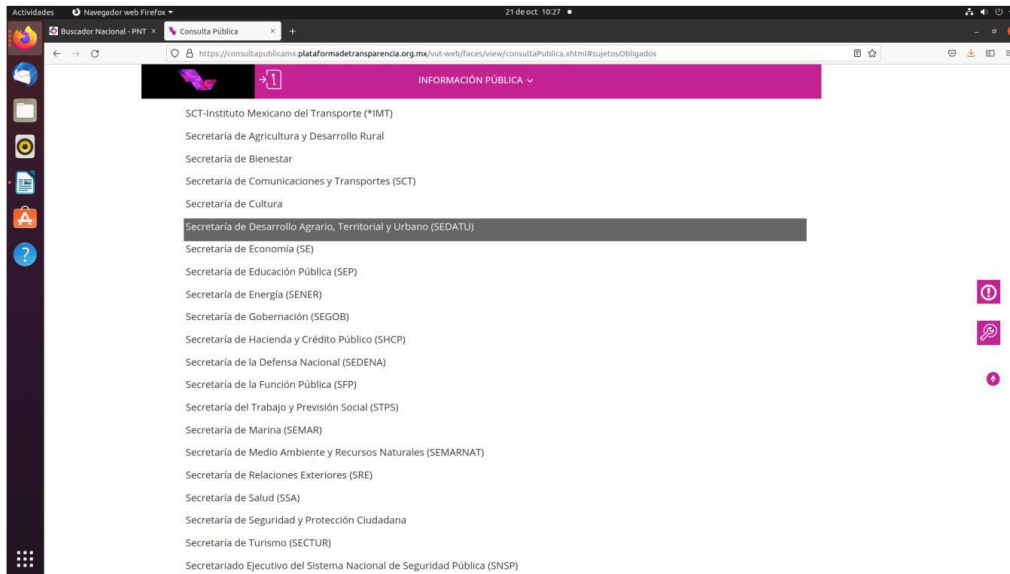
Actividades Navegador web Firefox 21 de oct 10:27

Buscador Nacional - PNT × Consulta Pública × +

https://consultapublicamx.plataformadetransparencia.org.mx/vut-web/faces/view/consultaPublica.xhtml#sujetosObligados

INFORMACIÓN PÚBLICA

SCT-Instituto Mexicano del Transporte (*IMT)
Secretaría de Agricultura y Desarrollo Rural
Secretaría de Bienestar
Secretaría de Comunicaciones y Transportes (SCT)
Secretaría de Cultura
Secretaría de Desarrollo Agrario, Territorial y Urbano (SEDATU)
Secretaría de Economía (SE)
Secretaría de Educación Pública (SEP)
Secretaría de Energía (SENER)
Secretaría de Gobernación (SEGOB)
Secretaría de Hacienda y Crédito Público (SHCP)
Secretaría de la Defensa Nacional (SEDENA)
Secretaría de la Función Pública (SFP)
Secretaría del Trabajo y Previsión Social (STPS)
Secretaría de Marina (SEMAR)
Secretaría de Medio Ambiente y Recursos Naturales (SEMARNAT)
Secretaría de Relaciones Exteriores (SRE)
Secretaría de Salud (SSA)
Secretaría de Seguridad y Protección Ciudadana
Secretaría de Turismo (SECTUR)
Secretariado Ejecutivo del Sistema Nacional de Seguridad Pública (SNSP)